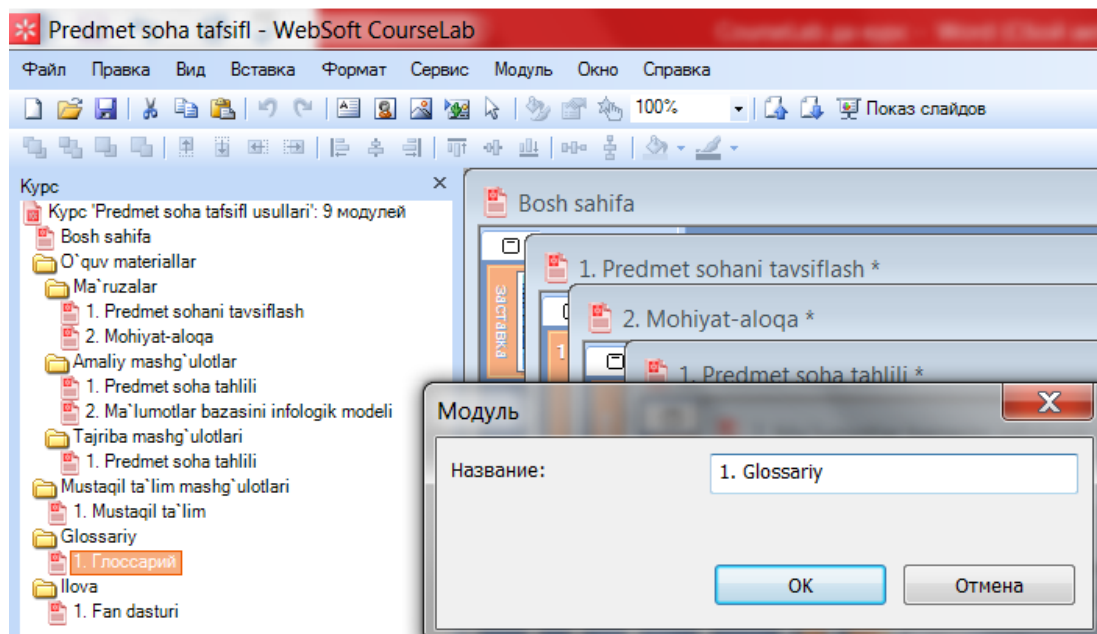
Predmet soha tafsifl - WebSoft CourseLab

Файл Правка Вид Вставка Формат Сервис Модуль Окно Справка

100%

Показ слайдов

Курс

Курс 'Predmet soha tafsifl usullari': 9 модулей
Bosh sahifa
O`quv materiallar
Ma`ruzalar
1. Predmet sohani tavsiflash
2. Mohiyat-aloqa
Amaliy mashg`ulotlar
1. Predmet soha tahlili
2. Ma`lumotlar bazasini infologik modeli
Tajriba mashg`ulotlari
1. Predmet soha tahlili
Mustaqil ta`lim mashg`ulotlari
1. Mustaqil ta`lim
Glossariy
1. Глоссарий
Ilova
1. Fan dasturi

Bosh sahifa

заставка

1. Predmet sohani tavsiflash *

2. Mohiyat-aloqa *

1. Predmet soha tahlili *

Модуль

Название:

1. Glossariy

OK

Отмена